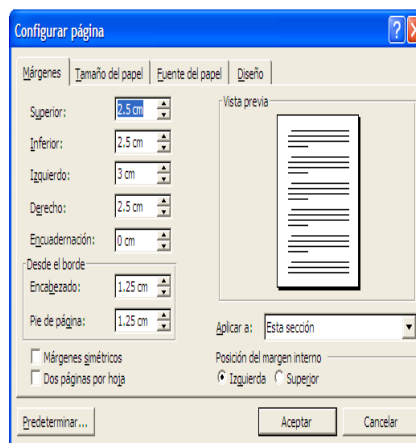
Configurar página

Márgenes | Tamaño del papel | Fuente del papel | Diseño

Superior: 2.5 cm
Inferior: 2.5 cm
Izquierdo: 3 cm
Derecho: 2.5 cm
Encuadernación: 0 cm

Desde el borde
Encabezado: 1.25 cm
Pie de página: 1.25 cm

Márgenes simétricos
Dos páginas por hoja

Vista previa

Aplicar a: Esta sección

Posición del margen interno
Izquierda
Superior

Predeterminar...
Aceptar
Cancelar